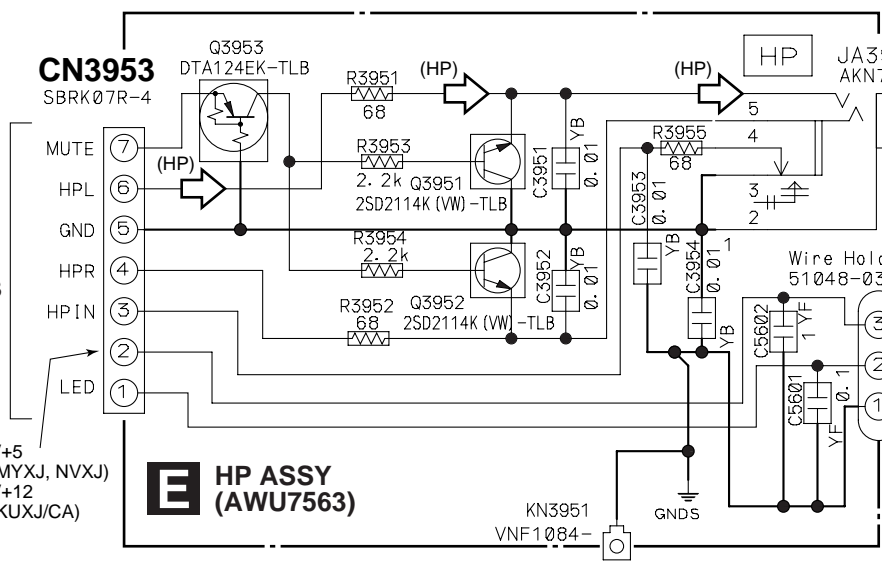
CN3953
SBRK07R-4

Q3953
DTA124EK-TLB

R3951
68

(HP)

(HP)

HP

JA3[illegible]
AKN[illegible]

MUTE 7
HPL 6
GND 5
HPR 4
HPIN 3
2
LED 1

(HP)

R3953
2.2k
Q3951
2SD2114K(VW)-TLB

C3951
YB
0.01

R3955
68

5
4
3
2
1

R3954
2.2k

Q3952
2SD2114K(VW)-TLB

R3952
68

C3952
YB
0.01

C3953
YB
0.01

C3954
YB
0.01

Wire Hold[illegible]
51048-03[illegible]

C5602
1 YF

C5601
0.1
YF

3
2
1

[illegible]+5
(MYXJ, NVXJ)
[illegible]+12
(KUXJ/CA)

E HP ASSY
(AWU7563)

KN3951
VNF1084-

GNDS